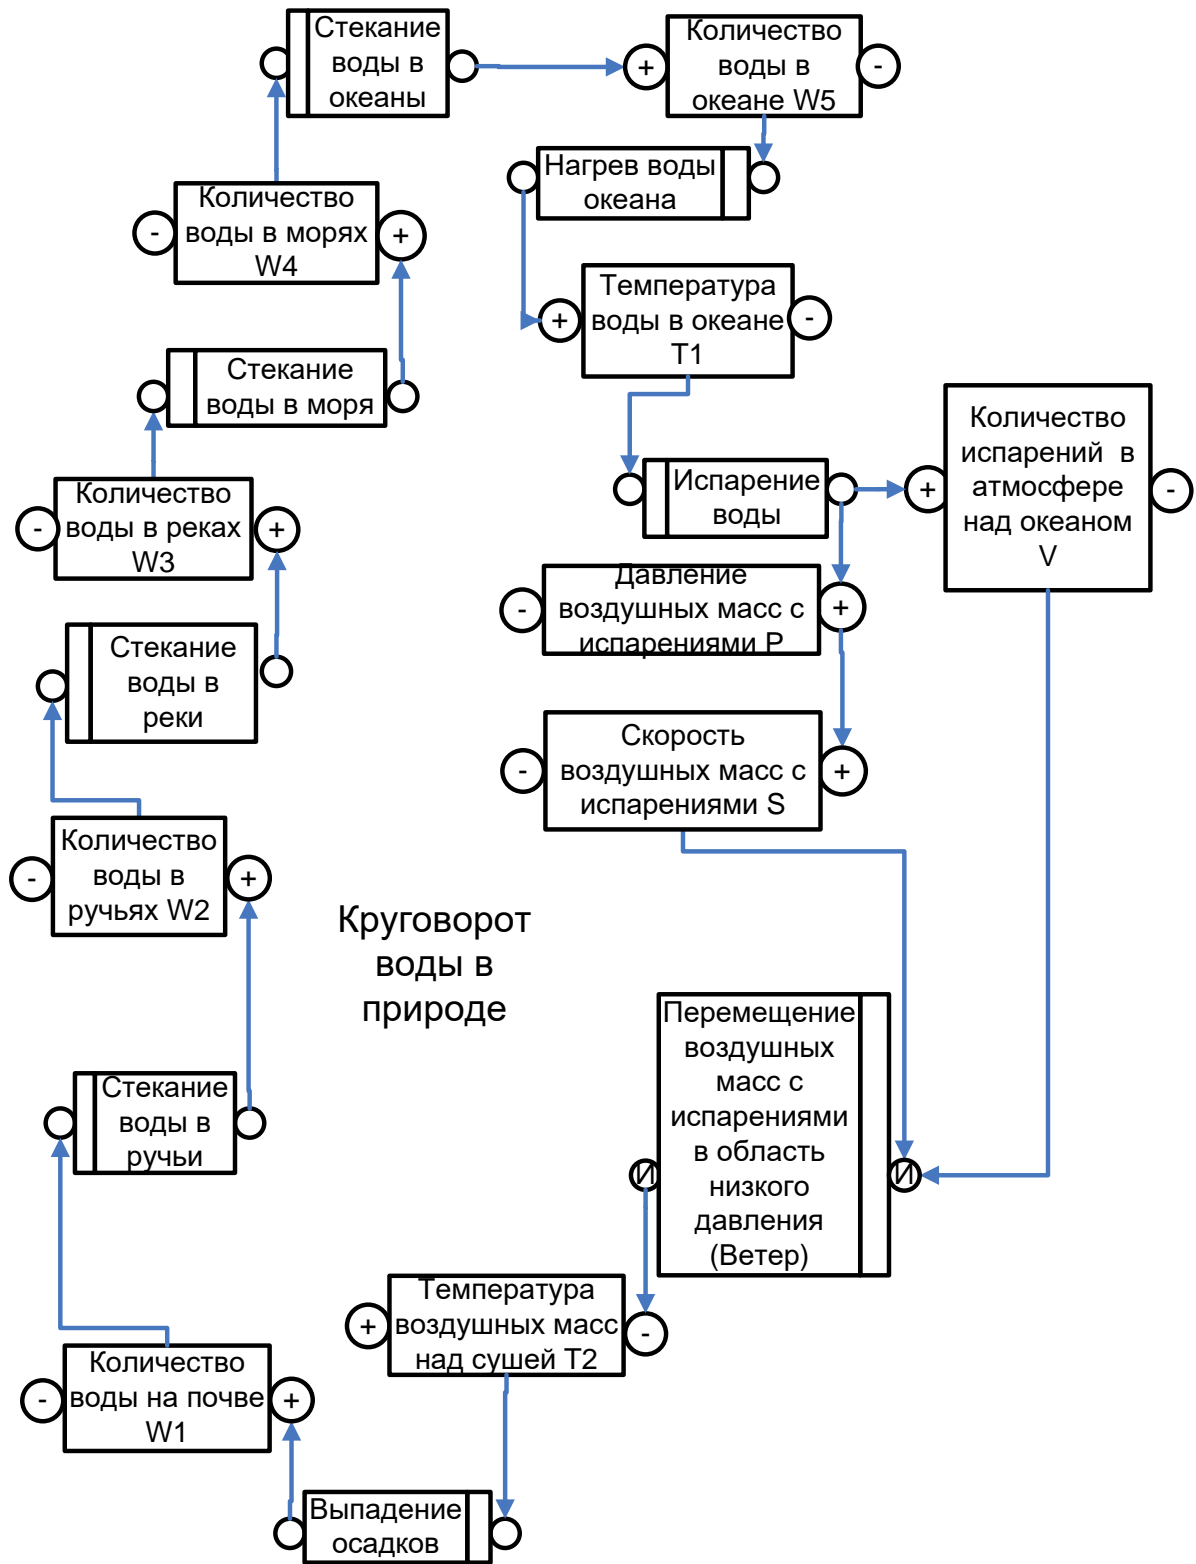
Стекание воды в океаны

+ Количество воды в океане W5 -

Нагрев воды океана

Количество воды в морях W4
- +

+ Температура воды в океане T1 -

Стекание воды в моря

Количество испарений в атмосфере над океаном V
+ -

Испарение воды

Количество воды в реках W3
- +

- Давление воздушных масс с испарениями P +

Стекание воды в реки

- Скорость воздушных масс с испарениями S +

Количество воды в ручьях W2
- +

Круговорот воды в природе

Перемещение воздушных масс с испарениями в область низкого давления (Ветер)
И И

Стекание воды в ручьи

+ Температура воздушных масс над сушей T2 -

Количество воды на почве W1
- +

Выпадение осадков